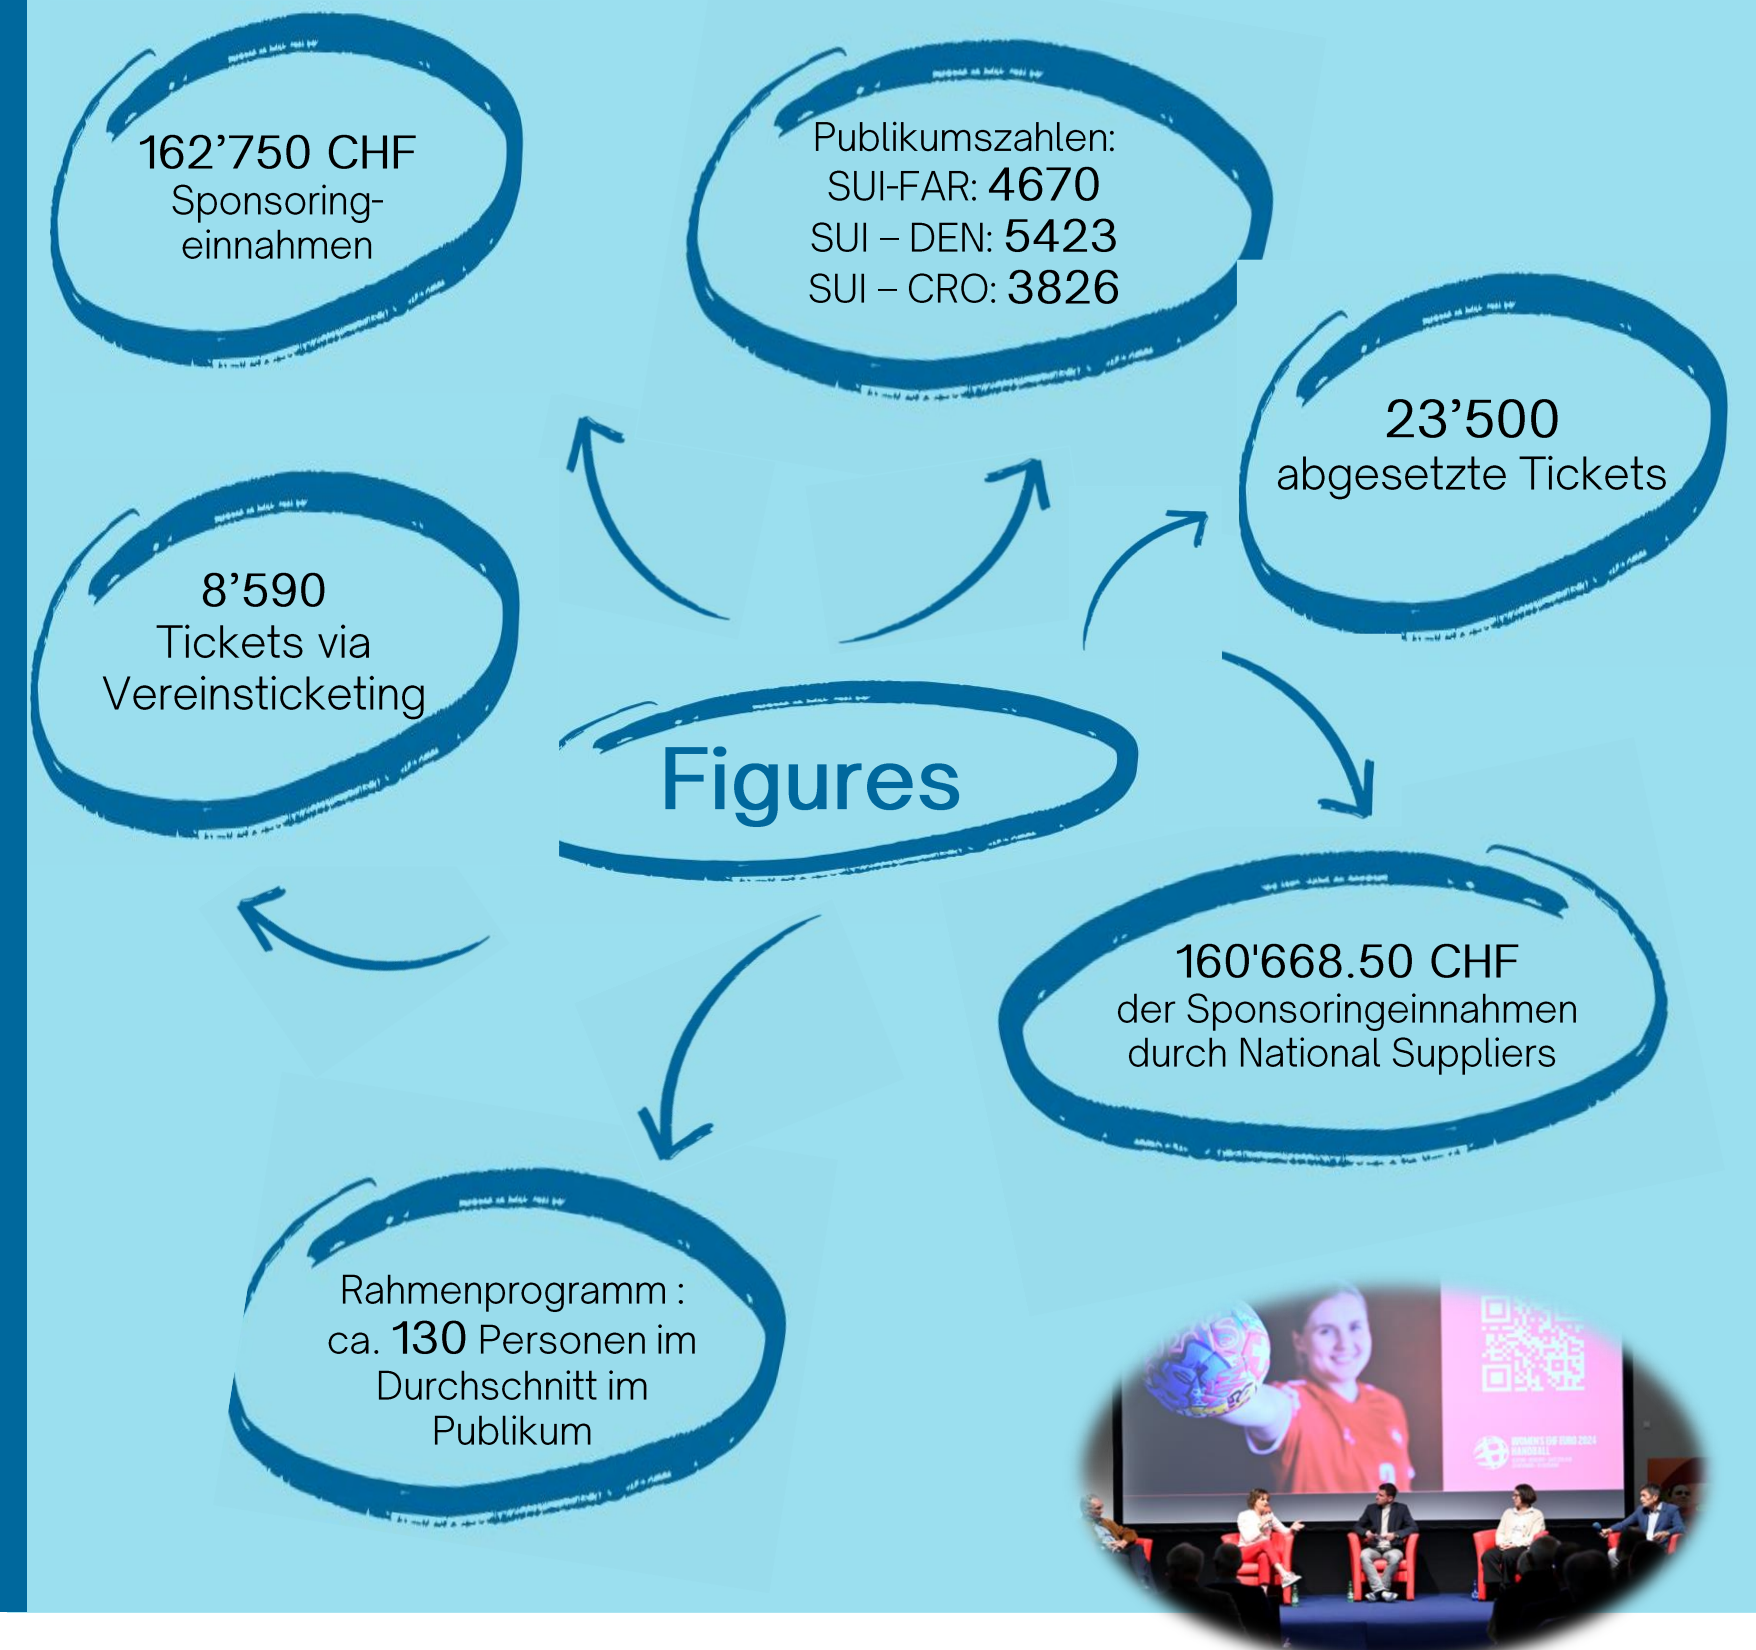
162’750 CHF
Sponsoringeinnahmen

Publikumszahlen:
SUI-FAR: 4670
SUI – DEN: 5423
SUI – CRO: 3826

23’500
abgesetzte Tickets

8’590
Tickets via Vereinsticketing

Figures

160'668.50 CHF
der Sponsoringeinnahmen durch National Suppliers

Rahmenprogramm :
ca. 130 Personen im Durchschnitt im Publikum